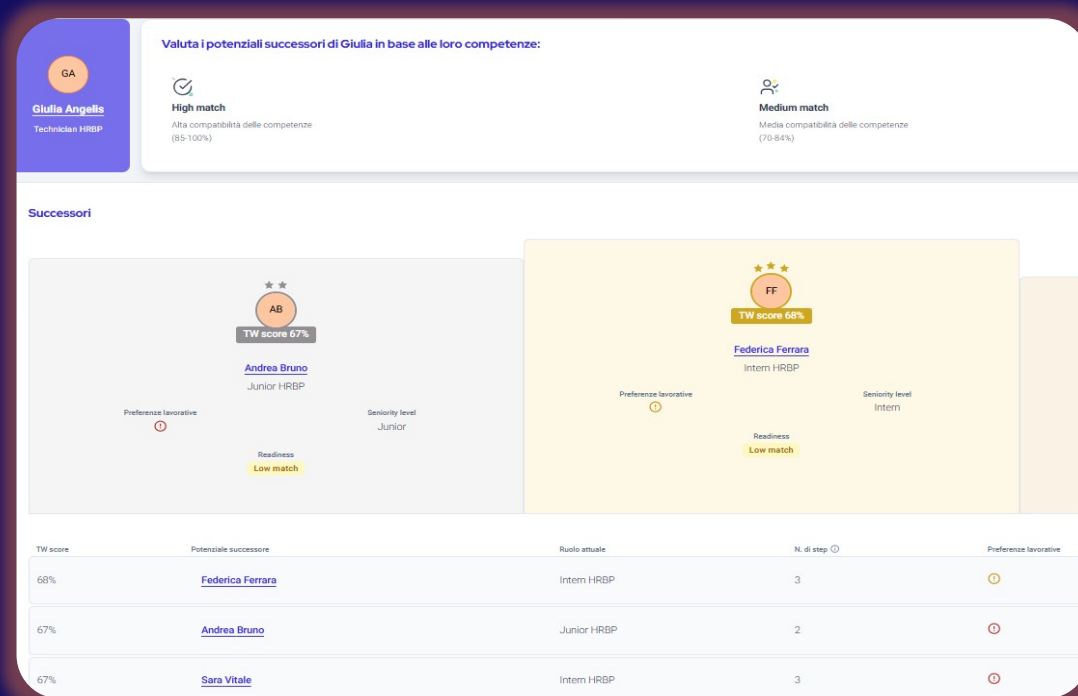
GA
Giulia Angelis
Technician HRBP

Valuta i potenziali successori di Giulia in base alle loro competenze:

High match
Alta compatibilità delle competenze (85-100%)

Medium match
Media compatibilità delle competenze (70-84%)

Successori

AB
TW score 67%
Andrea Bruno
Junior HRBP
Preferenze lavorative
Seniority level
Junior
Readiness
Low match

FF
TW score 68%
Federica Ferrara
Intern HRBP
Preferenze lavorative
Seniority level
Intern
Readiness
Low match

| TW score | Potenziale successore | Ruolo attuale | N. di step | Preferenze lavorative |
|---|---|---|---|---|
| 68% | Federica Ferrara | Intern HRBP | 3 | |
| 67% | Andrea Bruno | Junior HRBP | 2 | |
| 67% | Sara Vitale | Intern HRBP | 3 | |